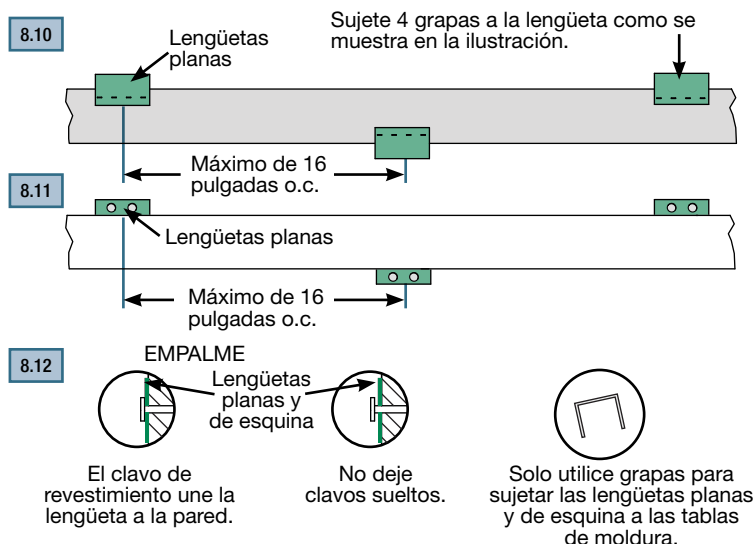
8.10

Lengüetas planas

Sujete 4 grapas a la lengüeta como se muestra en la ilustración.

Máximo de 16 pulgadas o.c.

8.11

Lengüetas planas

Máximo de 16 pulgadas o.c.

8.12

EMPALME

Lengüetas planas y de esquina

El clavo de revestimiento une la lengüeta a la pared.

No deje clavos sueltos.

Solo utilice grapas para sujetar las lengüetas planas y de esquina a las tablas de moldura.